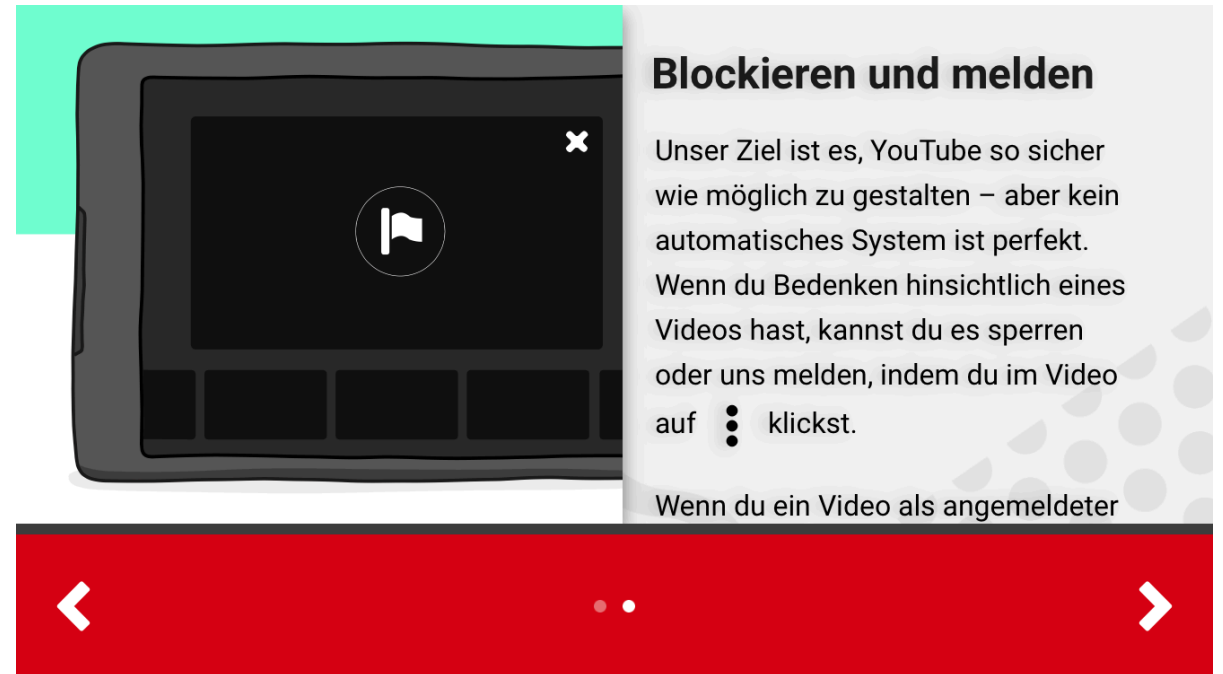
Blockieren und melden

Unser Ziel ist es, YouTube so sicher wie möglich zu gestalten – aber kein automatisches System ist perfekt. Wenn du Bedenken hinsichtlich eines Videos hast, kannst du es sperren oder uns melden, indem du im Video auf ⋮ klickst.

Wenn du ein Video als angemeldeter